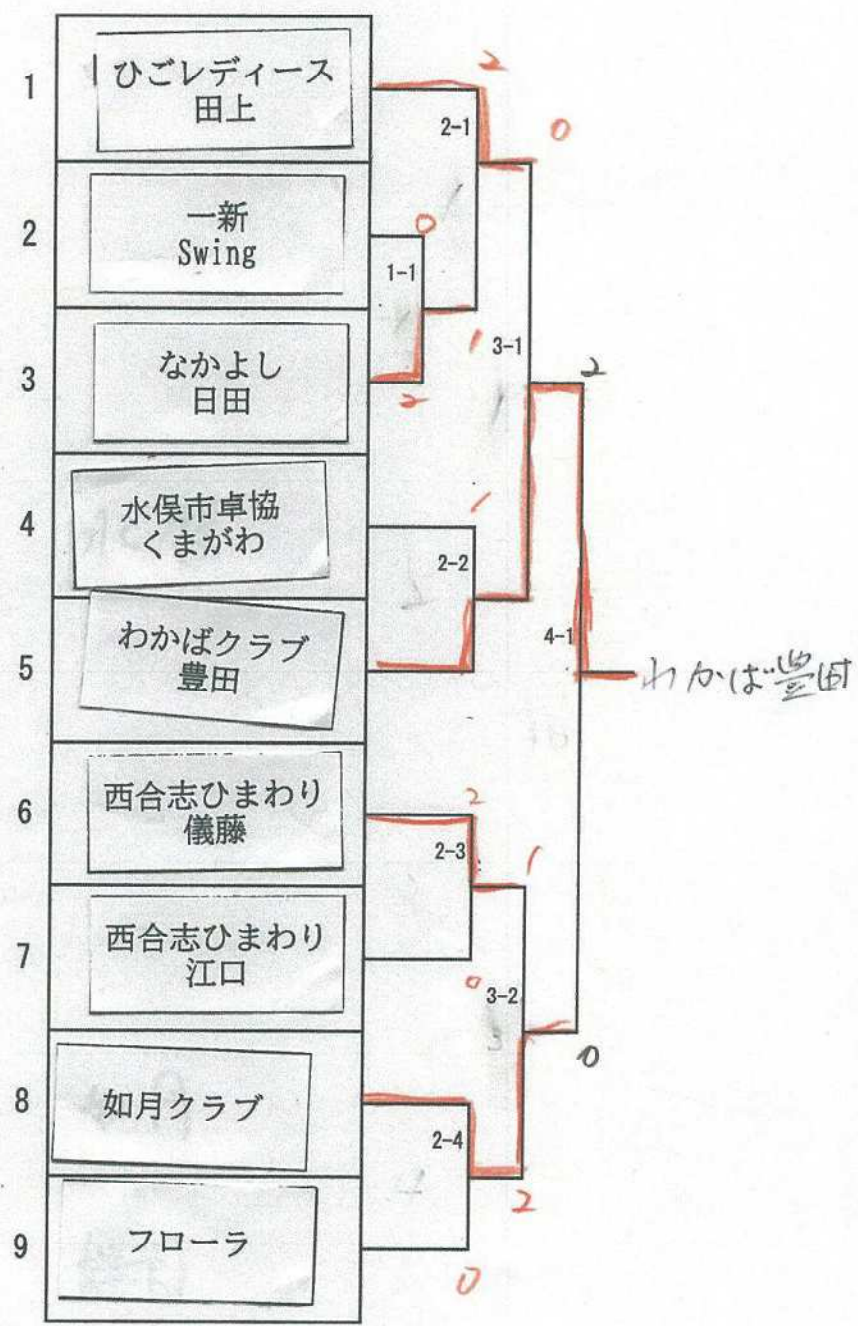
1 ひごレディース 田上
2 一新 Swing
3 なかよし 日田
4 水俣市卓協 くまがわ
5 わかばクラブ 豊田
6 西合志ひまわり 儀藤
7 西合志ひまわり 江口
8 如月クラブ
9 フローラ

2
2-1
0
0
1-1
1
3-1
2
2
1
2-2
4-1
わかば豊田
2
2-3
1
0
3-2
0
2-4
2
0